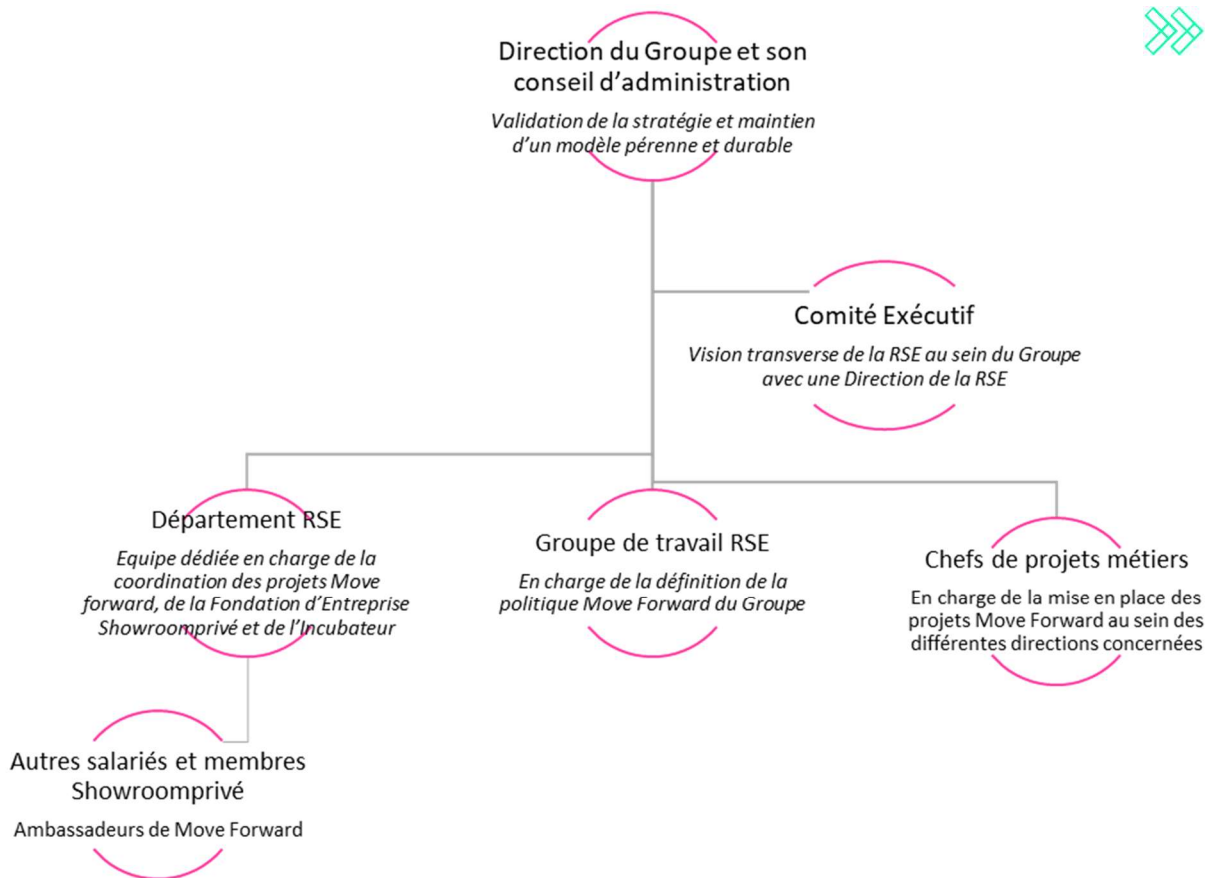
Direction du Groupe et son conseil d'administration

*Validation de la stratégie et maintien d'un modèle pérenne et durable*

Comité Exécutif

*Vision transverse de la RSE au sein du Groupe avec une Direction de la RSE*

Département RSE

*Equipe dédiée en charge de la coordination des projets Move forward, de la Fondation d'Entreprise Showroomprivé et de l'Incubateur*

Groupe de travail RSE

*En charge de la définition de la politique Move Forward du Groupe*

Chefs de projets métiers

En charge de la mise en place des projets Move Forward au sein des différentes directions concernées

Autres salariés et membres Showroomprivé

Ambassadeurs de Move Forward